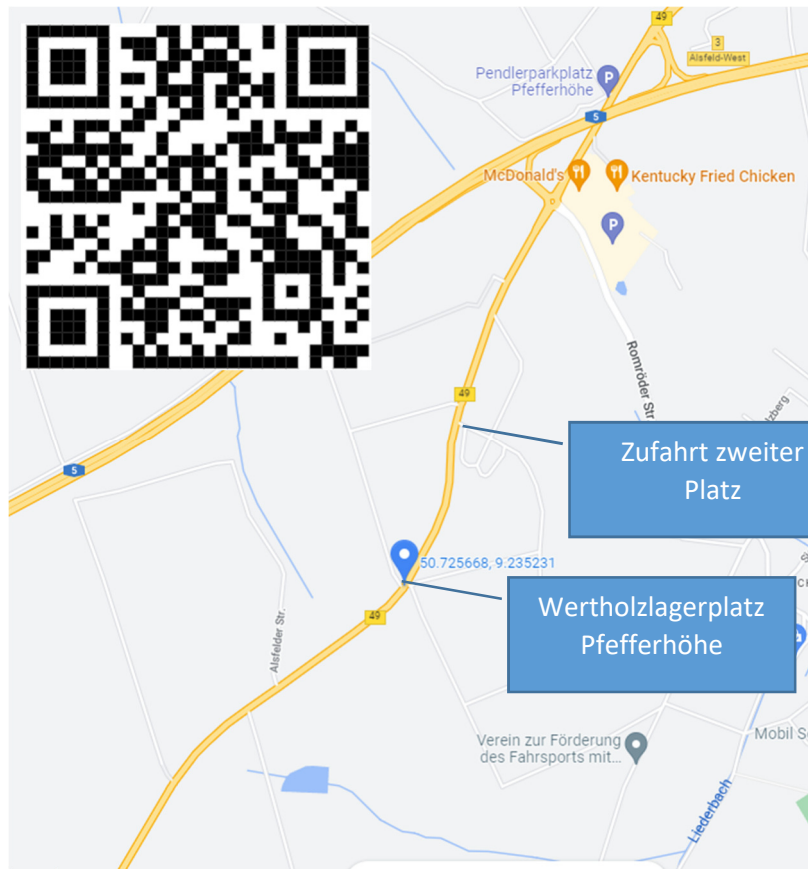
49

3

Alfeld-West

Pendlerparkplatz Pfefferhöhe

5

McDonald's

Kentucky Fried Chicken

Romröder Str.

49

5

Zufahrt zweiter Platz

50.725668, 9.235231

49

Wertholzlagerplatz Pfefferhöhe

Alsfelder Str.

Verein zur Förderung des Fahrsports mit...

Mobil S

Liederbach